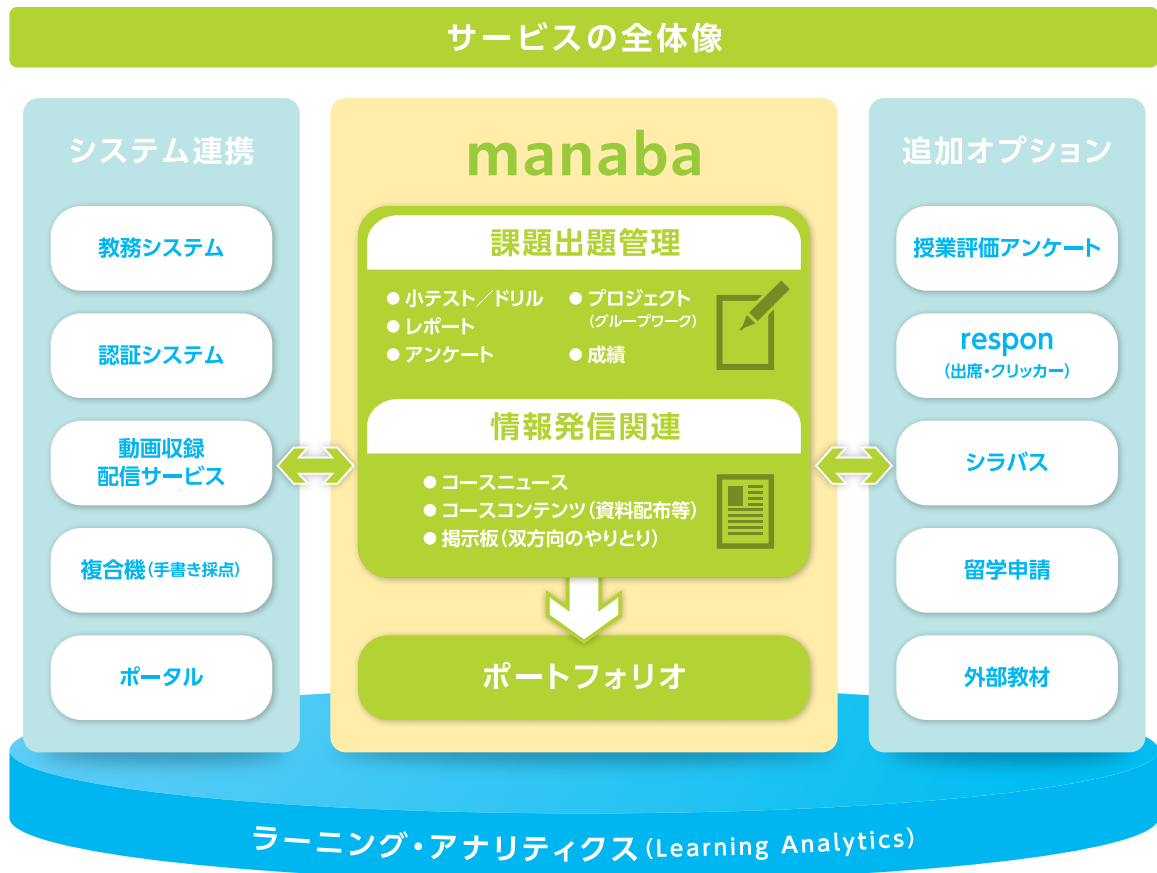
サービスの全体像

システム連携

教務システム

認証システム

動画収録
配信サービス

複合機（手書き採点）

ポータル

manaba

課題出題管理

● 小テスト／ドリル
● レポート
● アンケート
● プロジェクト（グループワーク）
● 成績

情報発信関連

● コースニュース
● コースコンテンツ（資料配布等）
● 掲示板（双方向のやりとり）

ポートフォリオ

追加オプション

授業評価アンケート

respon
（出席・クリッカー）

シラバス

留学申請

外部教材

ラーニング・アナリティクス（Learning Analytics）